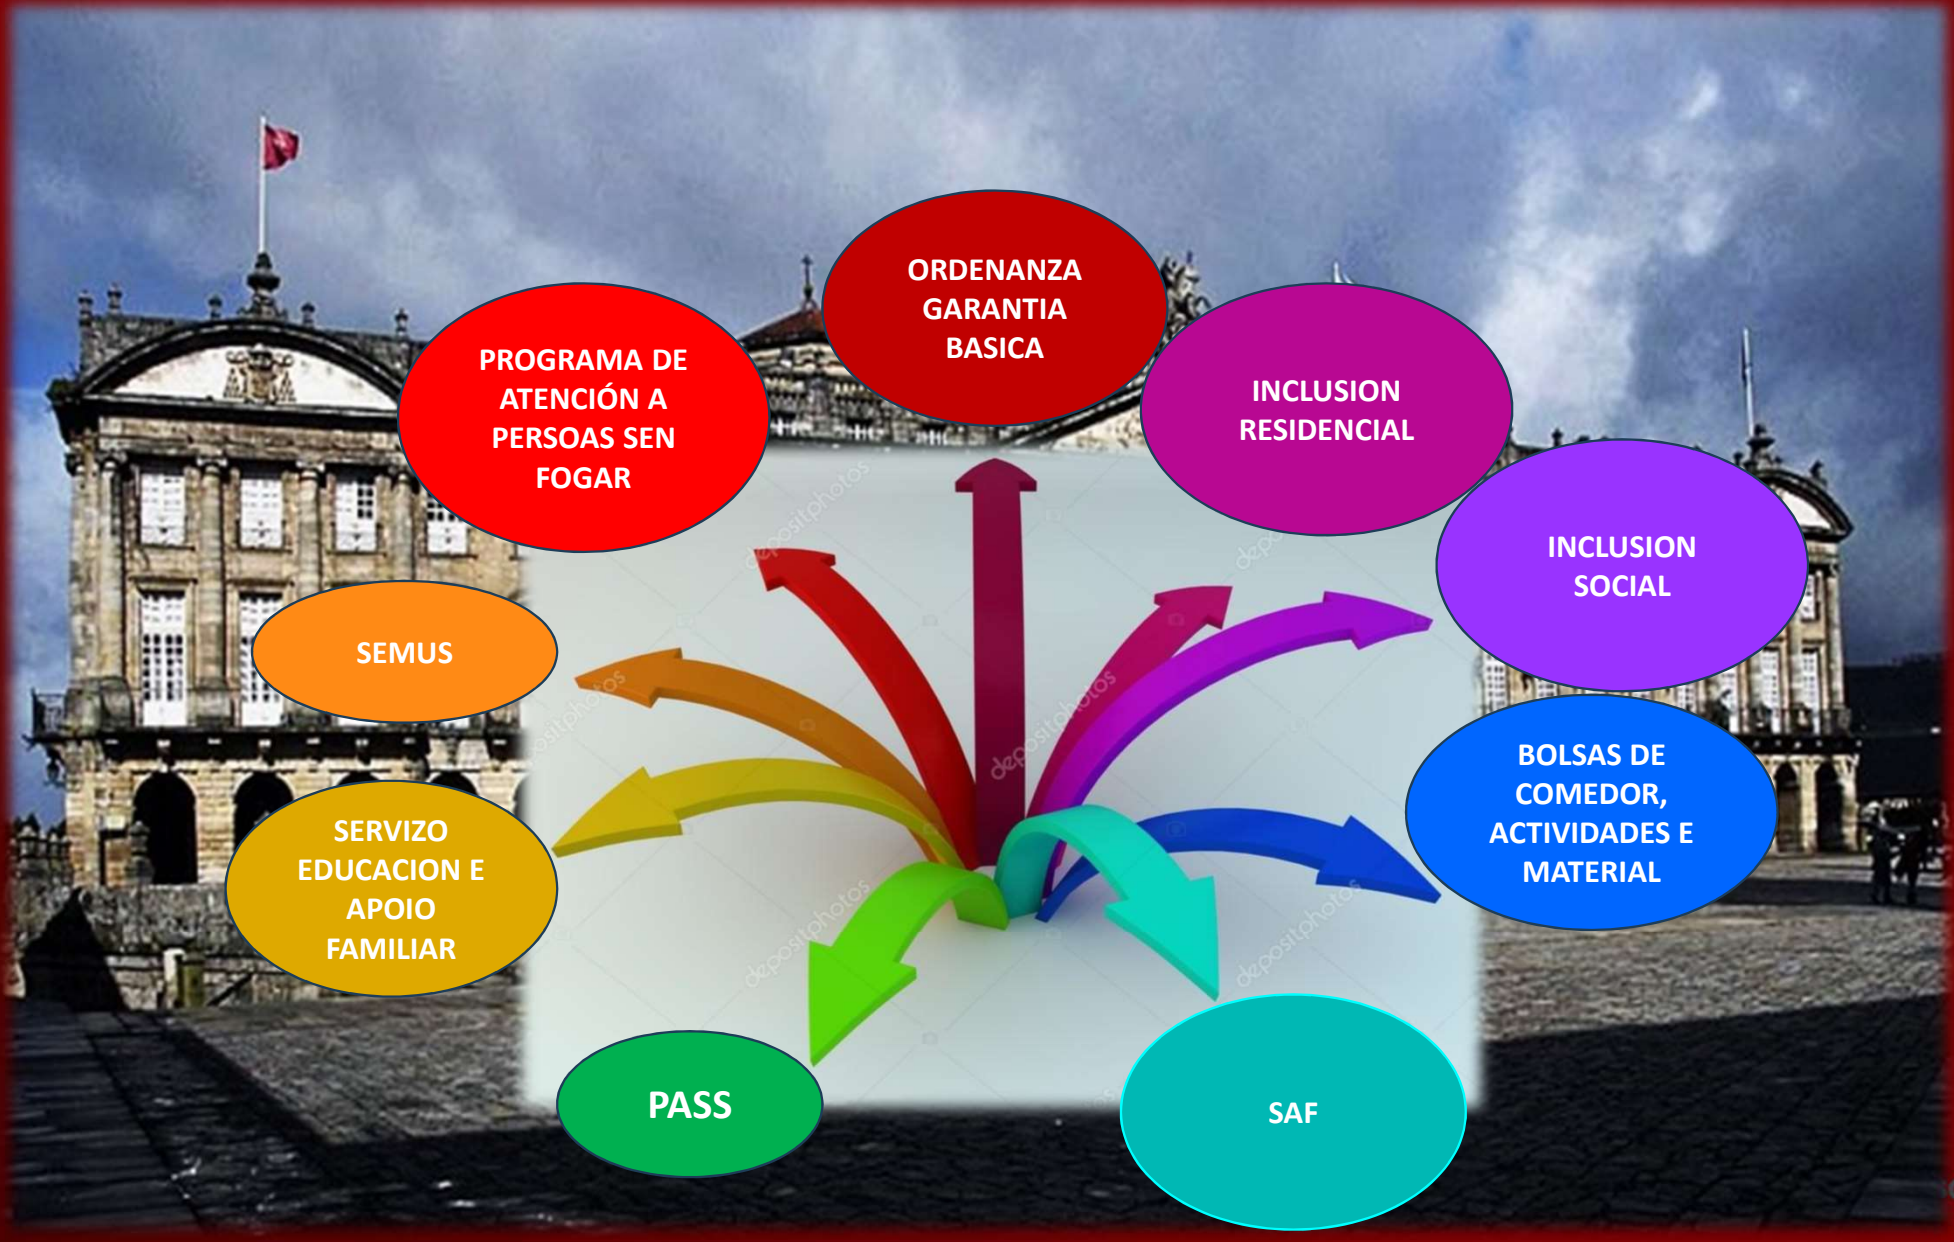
ORDENANZA GARANTIA BASICA

PROGRAMA DE ATENCIÓN A PERSOAS SEN FOGAR

INCLUSION RESIDENCIAL

INCLUSION SOCIAL

SEMUS

BOLSAS DE COMEDOR, ACTIVIDADES E MATERIAL

SERVIZO EDUCACION E APOIO FAMILIAR

PASS

SAF

depositphotos